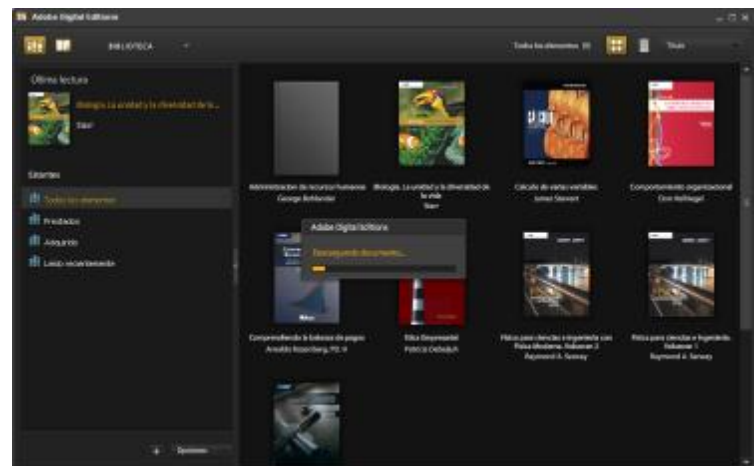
Adobe Digital Editions

BIBLIOTECA

Todos los elementos (9)

Título

Última lectura

Biología: La unidad y la diversidad de la...

Starr

Estantes

Todos los elementos

Prestados

Adquirido

Leído recientemente

Opciones

Administración de recursos humanos
George Bohlander

Biología: La unidad y la diversidad de la vida
Starr

Cálculo de varias variables
James Stewart

Comportamiento organizacional
Don Hellriegel

Comprendiendo la balanza de pagos
Arnoldo Rosenberg, P.E. V

Ética Empresarial
Patricia Dolinduh

Física para ciencias e ingeniería con Física Moderna. Volumen 2
Raymond A. Serway

Física para ciencias e ingeniería. Volumen 1
Raymond A. Serway

Adobe Digital Editions

Descargando documento...